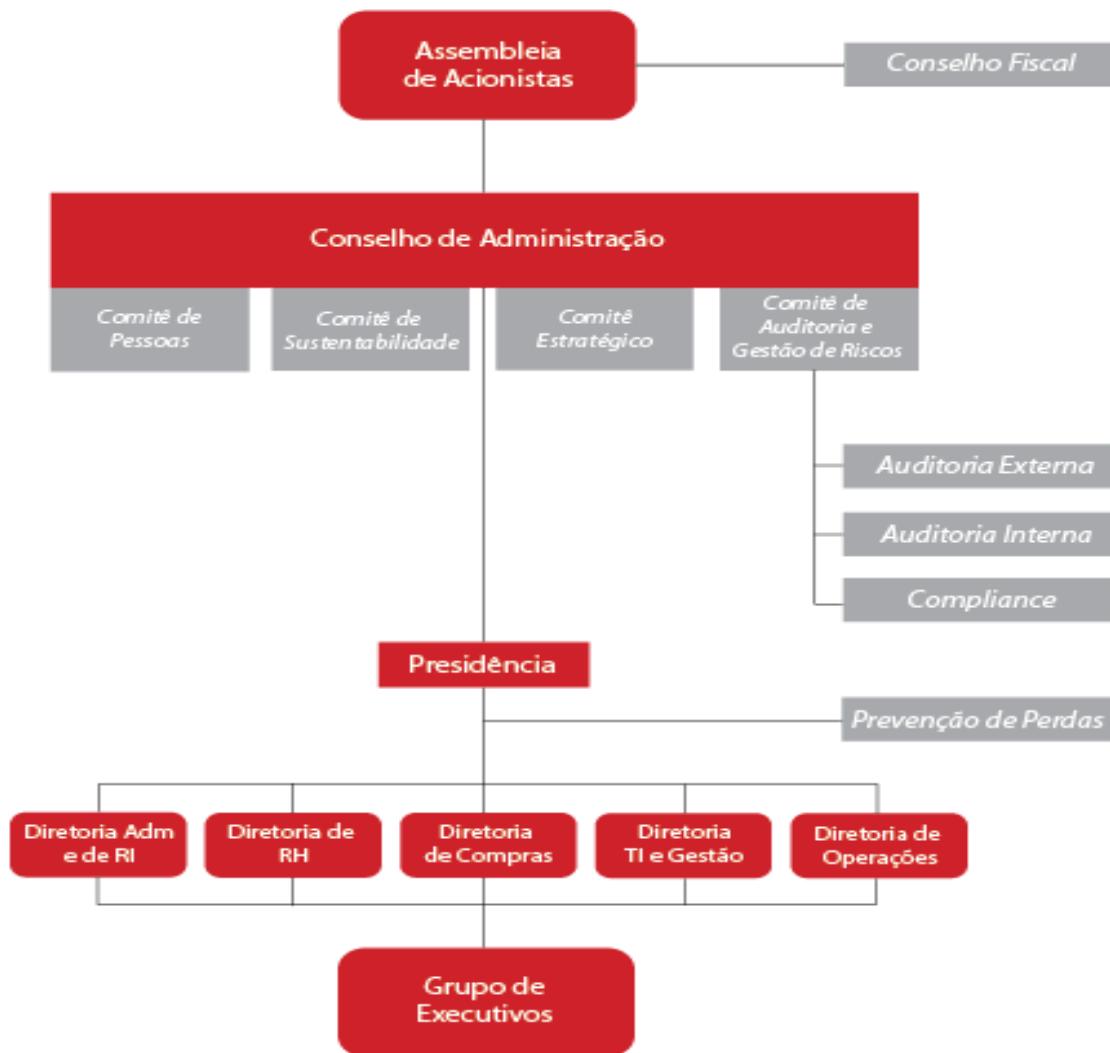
Assembleia de Acionistas

Conselho Fiscal

Conselho de Administração

Comitê de Pessoas

Comitê de Sustentabilidade

Comitê Estratégico

Comitê de Auditoria e Gestão de Riscos

Auditoria Externa

Auditoria Interna

Compliance

Presidência

Prevenção de Perdas

Diretoria Adm e de RI

Diretoria de RH

Diretoria de Compras

Diretoria TI e Gestão

Diretoria de Operações

Grupo de Executivos